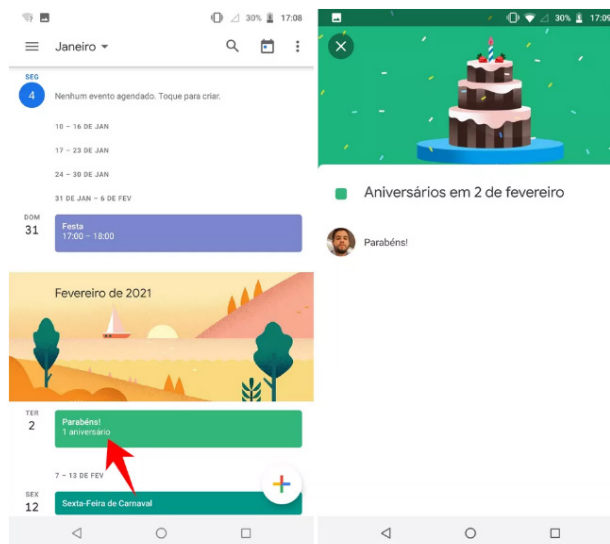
30% 17:08

Janeiro

SEG
4
Nenhum evento agendado. Toque para criar.

10 – 16 DE JAN

17 – 23 DE JAN

24 – 30 DE JAN

31 DE JAN – 6 DE FEV

DOM
31
Festa
17:00 – 18:00

Fevereiro de 2021

TER
2
Parabéns!
1 aniversário

7 – 13 DE FEV

SEX
12
Sexta-Feira de Carnaval

30% 17:09

Aniversários em 2 de fevereiro

Parabéns!